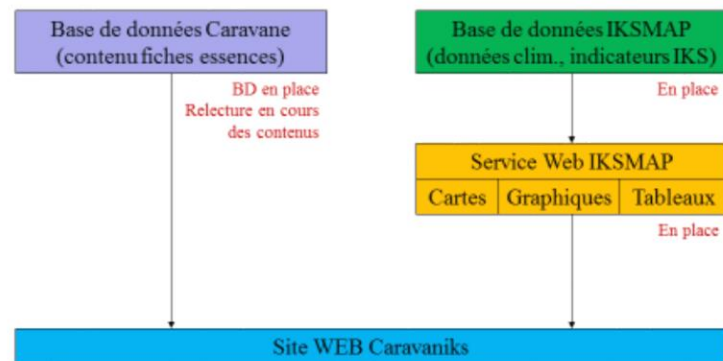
Base de données Caravane
(contenu fiches essences)

BD en place
Relecture en cours
des contenus

Base de données IKSMAP
(données clim., indicateurs IKS)

En place

Service Web IKSMAP

Cartes | Graphiques | Tableaux

En place

Site WEB Caravaniks